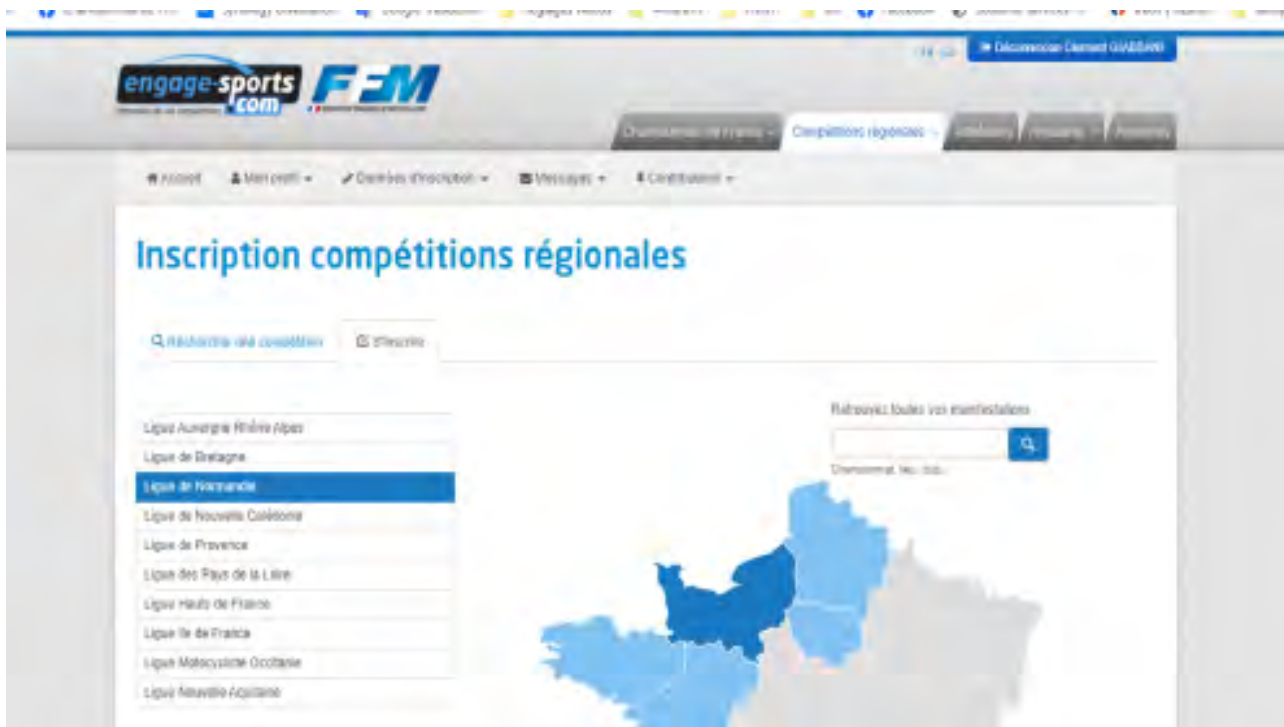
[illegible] Déconnexion Clement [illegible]

engage-sports .com

FFM

Championnats de France ▾ Compétitions régionales ▾ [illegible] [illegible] ▾ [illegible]

Accueil Mon profil ▾ Données d'inscription ▾ Messages ▾ Contribution ▾

Inscription compétitions régionales

Rechercher une compétition S'inscrire

Ligue Auvergne Rhône Alpes
Ligue de Bretagne
Ligue de Normandie
Ligue de Nouvelle Calédonie
Ligue de Provence
Ligue des Pays de la Loire
Ligue Hauts de France
Ligue Ile de France
Ligue Motocycliste Occitanie
Ligue Nouvelle Aquitaine

Retrouvez toutes vos manifestations

Championnat, lieu, club...